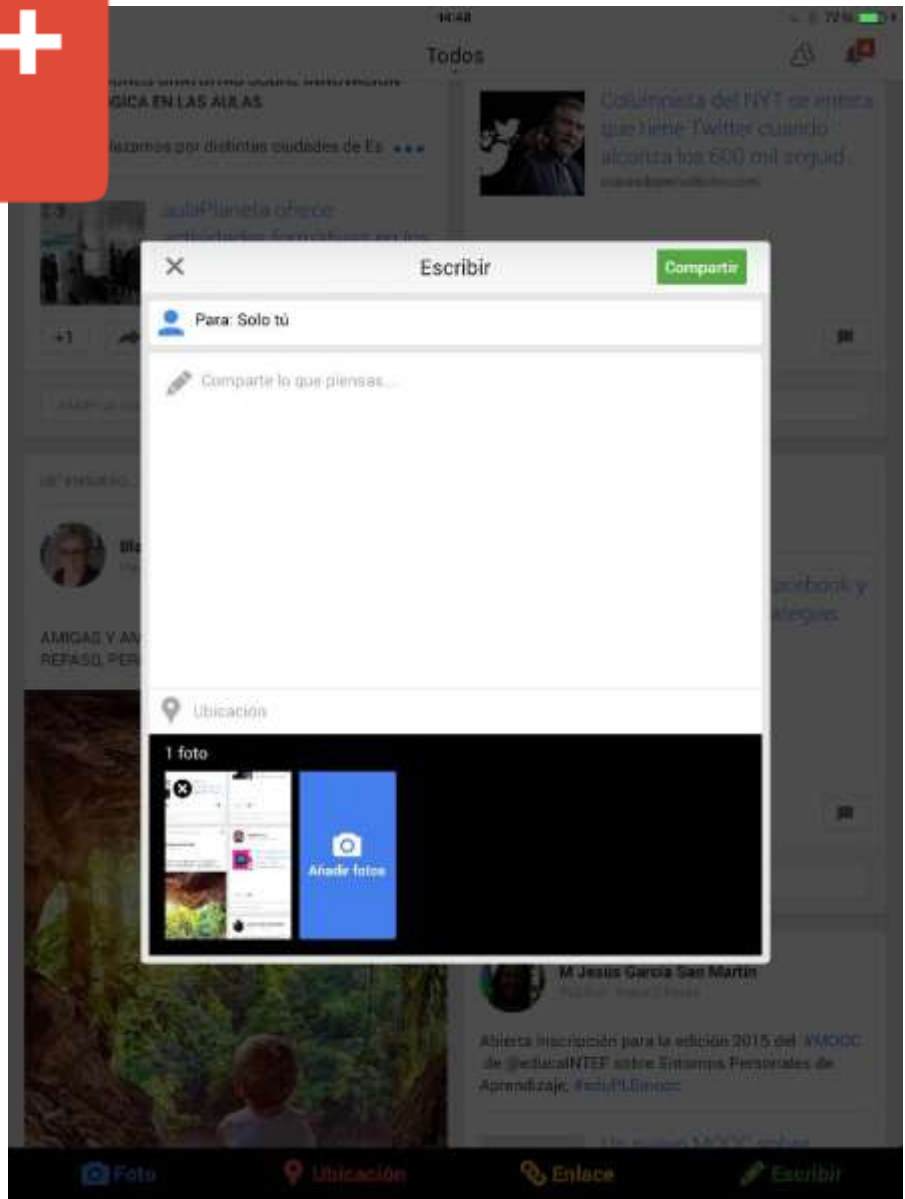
14:48

72%

Todos

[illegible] GICA EN LAS AULAS

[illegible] lazamos por distintas ciudades de Es •••

aulaPlaneta ofrece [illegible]

+1

Columnista del NYT se enfada que tiene Twitter cuando alcanza los 600 mil seguid...

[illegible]

Escribir

Compartir

Para: Solo tú

Compartir lo que piensas...

Ubicación

1 foto

Añade fotos

Bla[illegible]

AMIGAS Y AN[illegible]
REPASO, PER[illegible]

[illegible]acebook y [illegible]ategias

M Jesus Garcia San Martin

Abierta inscripción para la edición 2015 del #MOOC de @educaINTEF sobre Entornos Personales de Aprendizaje, #eduPLEmooc

Un nuevo MOOC sobre

Foto

Ubicación

Enlace

Escribir